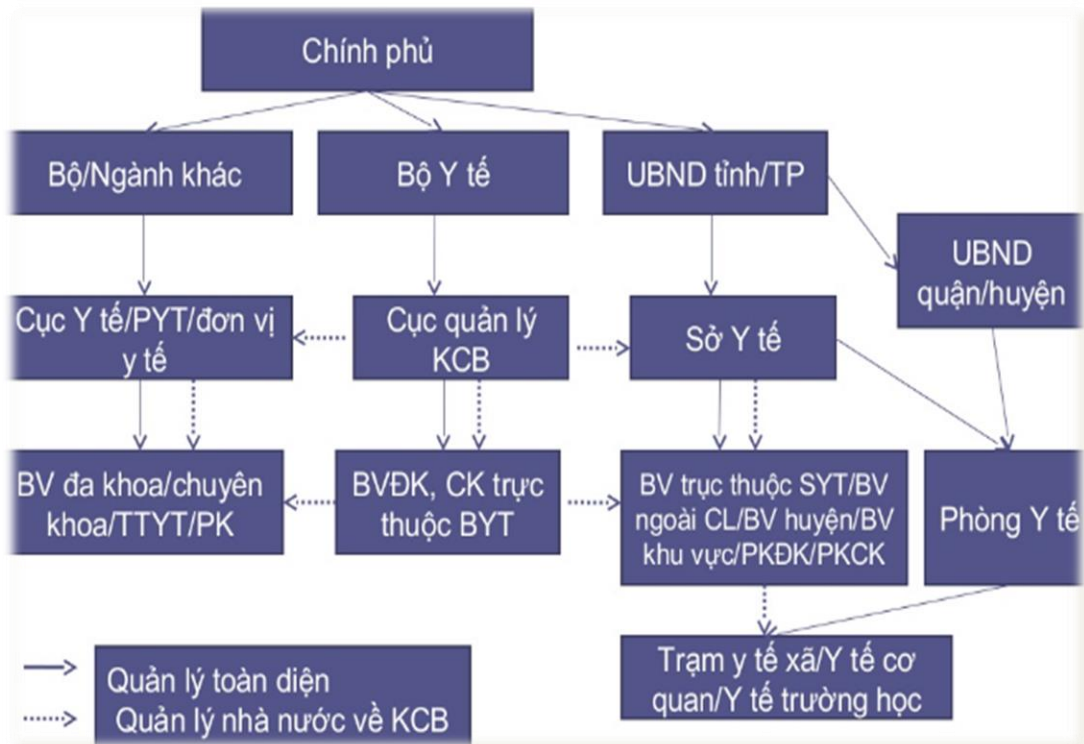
Chính phủ

Bộ/Ngành khác

Bộ Y tế

UBND tỉnh/TP

UBND quận/huyện

Cục Y tế/PYT/đơn vị y tế

Cục quản lý KCB

Sở Y tế

BV đa khoa/chuyên khoa/TTYT/PK

BVĐK, CK trực thuộc BYT

BV trực thuộc SYT/BV ngoài CL/BV huyện/BV khu vực/PKĐK/PKCK

Phòng Y tế

Trạm y tế xã/Y tế cơ quan/Y tế trường học

Quản lý toàn diện
Quản lý nhà nước về KCB